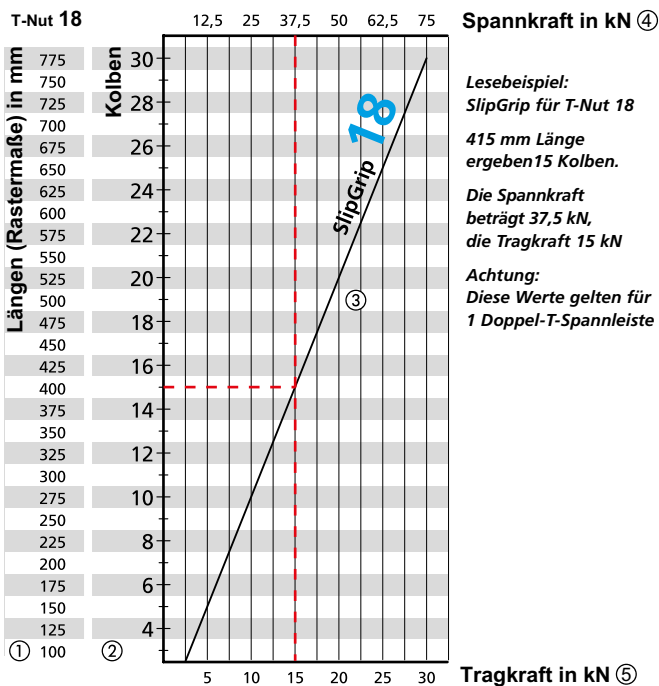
T-Nut 18

12,5 25 37,5 50 62,5 75

Spannkraft in kN ④

Längen (Rastermaße) in mm

775
750
725
700
675
650
625
600
575
550
525
500
475
450
425
400
375
350
325
300
275
250
225
200
175
150
125
① 100

Kolben

30
28
26
24
22
20
18
16
14
12
10
8
6
4
②

SlipGrip 18

③

5 10 15 20 25 30

Tragkraft in kN ⑤

Lesebeispiel:
SlipGrip für T-Nut 18

415 mm Länge ergeben15 Kolben.

Die Spannkraft beträgt 37,5 kN, die Tragkraft 15 kN

Achtung:
Diese Werte gelten für 1 Doppel-T-Spannleiste